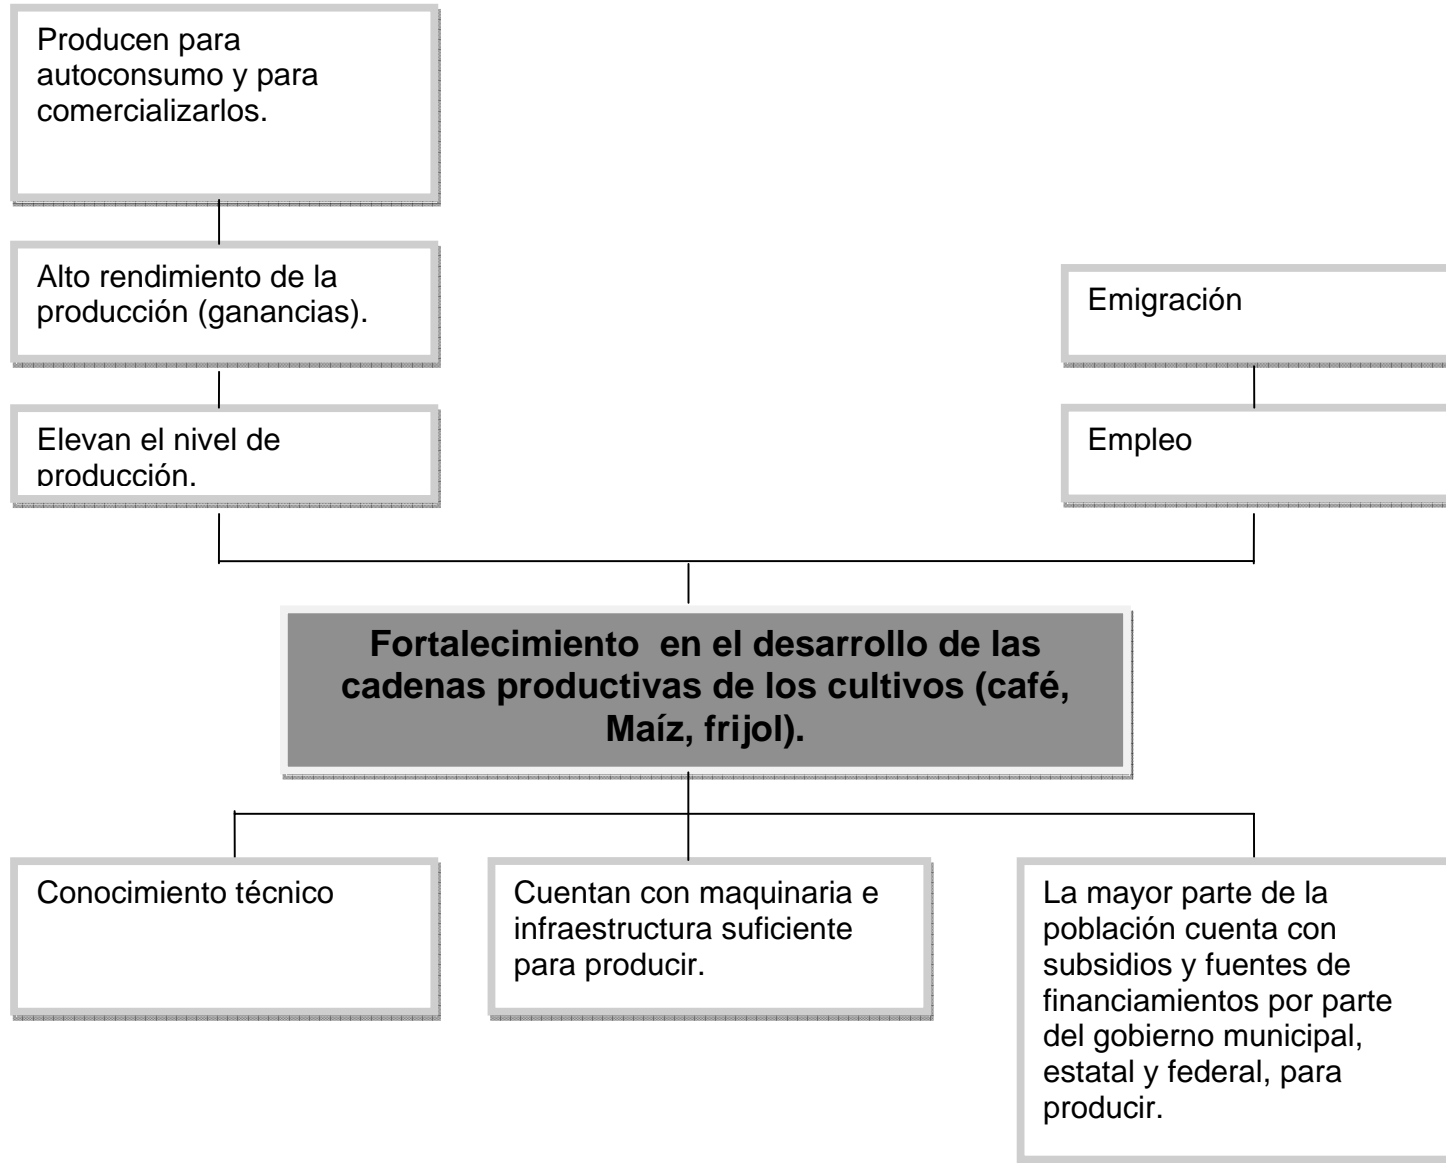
Producen para autoconsumo y para comercializarlos.

Alto rendimiento de la producción (ganancias).

Elevan el nivel de producción.

Emigración

Empleo

**Fortalecimiento  en el desarrollo de las cadenas productivas de los cultivos (café, Maíz, frijol).**

Conocimiento técnico

Cuentan con maquinaria e infraestructura suficiente para producir.

La mayor parte de la población cuenta con subsidios y fuentes de financiamientos por parte del gobierno municipal, estatal y federal, para producir.